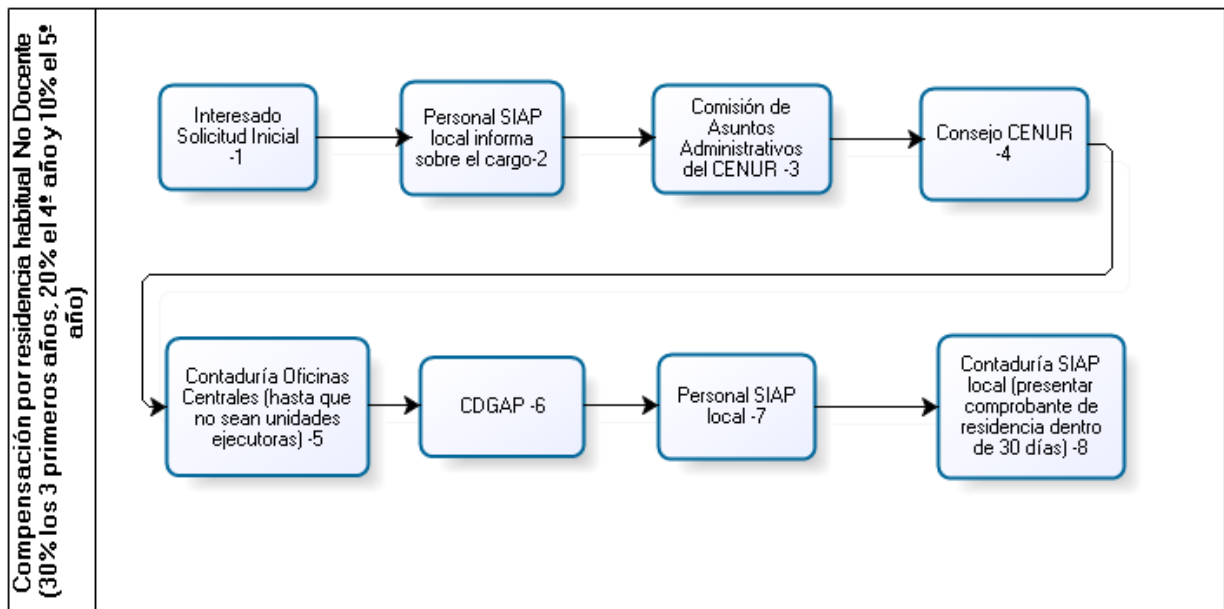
Compensación por residencia habitual No Docente (30% los 3 primeros años, 20% el 4º año y 10% el 5º año)

Interesado Solicitud Inicial -1

Personal SIAP local informa sobre el cargo-2

Comisión de Asuntos Administrativos del CENUR -3

Consejo CENUR -4

Contaduría Oficinas Centrales (hasta que no sean unidades ejecutoras) -5

CDGAP -6

Personal SIAP local -7

Contaduría SIAP local (presentar comprobante de residencia dentro de 30 días) -8